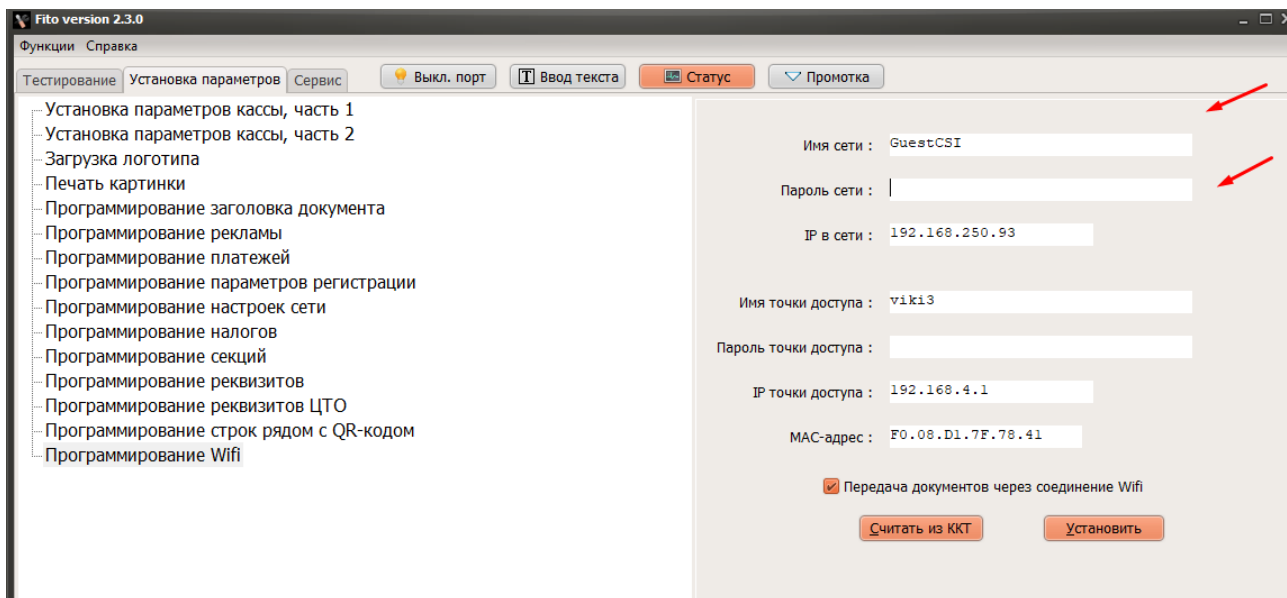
Fito version 2.3.0

Функции Справка

Тестирование | Установка параметров | Сервис

Выкл. порт | Ввод текста | Статус | Промотка

Установка параметров кассы, часть 1
Установка параметров кассы, часть 2
Загрузка логотипа
Печать картинки
Программирование заголовка документа
Программирование рекламы
Программирование платежей
Программирование параметров регистрации
Программирование настроек сети
Программирование налогов
Программирование секций
Программирование реквизитов
Программирование реквизитов ЦТО
Программирование строк рядом с QR-кодом
Программирование Wifi

Имя сети : GuestCSI

Пароль сети :

IP в сети : 192.168.250.93

Имя точки доступа : viki3

Пароль точки доступа :

IP точки доступа : 192.168.4.1

MAC-адрес : F0.08.D1.7F.78.41

Передача документов через соединение Wifi

Считать из ККТ | Установить